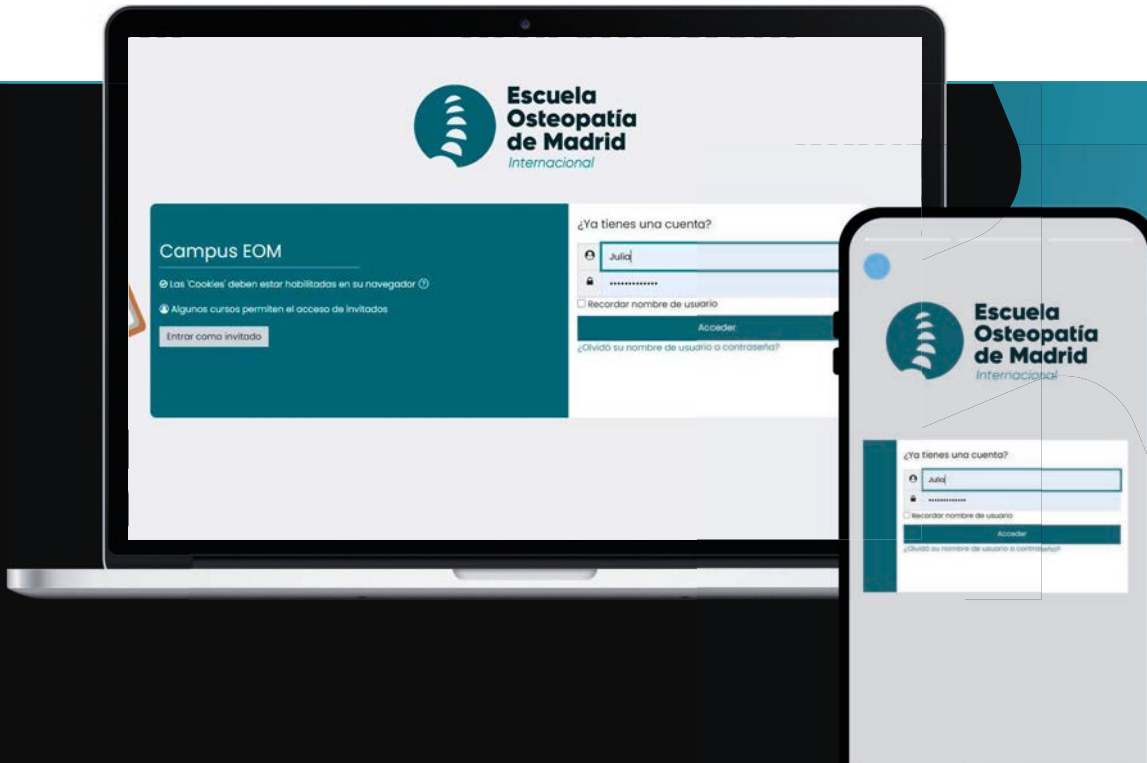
Escuela Osteopatía de Madrid
Internacional

Campus EOM

Las 'Cookies' deben estar habilitadas en su navegador

Algunos cursos permiten el acceso de invitados

Entrar como invitado

¿Ya tienes una cuenta?

Julia

••••••••••••••

Recordar nombre de usuario

Acceder

¿Olvidó su nombre de usuario o contraseña?

Escuela Osteopatía de Madrid
Internacional

¿Ya tienes una cuenta?

Julia

••••••••••••••

Recordar nombre de usuario

Acceder

¿Olvidó su nombre de usuario o contraseña?